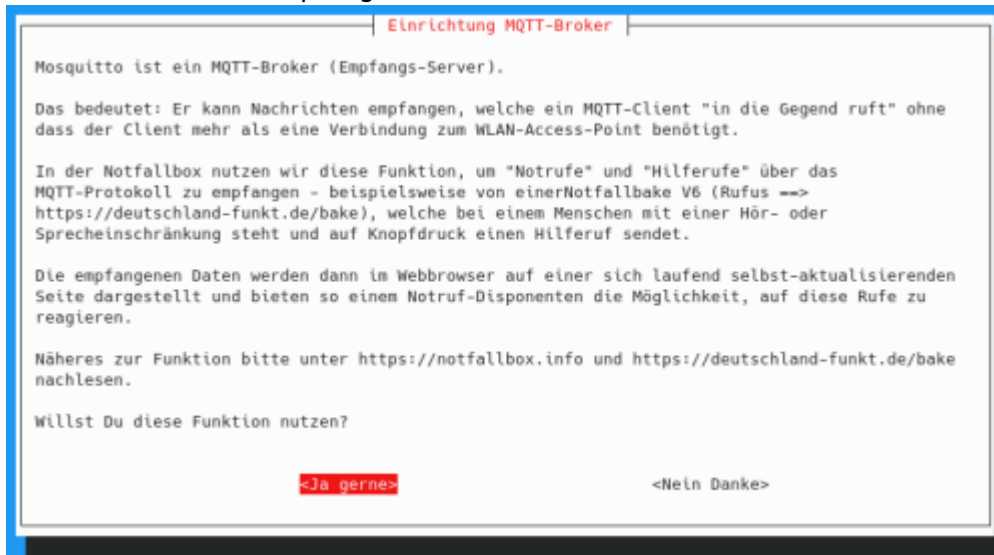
Einrichtung MQTT-Broker

Mosquitto ist ein MQTT-Broker (Empfangs-Server).

Das bedeutet: Er kann Nachrichten empfangen, welche ein MQTT-Client "in die Gegend ruft" ohne dass der Client mehr als eine Verbindung zum WLAN-Access-Point benötigt.

In der Notfallbox nutzen wir diese Funktion, um "Notrufe" und "Hilferufe" über das MQTT-Protokoll zu empfangen - beispielsweise von einerNotfallbake V6 (Rufus ==> https://deutschland-funkt.de/bake), welche bei einem Menschen mit einer Hör- oder Sprecheinschränkung steht und auf Knopfdruck einen Hilferuf sendet.

Die empfangenen Daten werden dann im Webbrowser auf einer sich laufend selbst-aktualisierenden Seite dargestellt und bieten so einem Notruf-Disponenten die Möglichkeit, auf diese Rufe zu reagieren.

Näheres zur Funktion bitte unter https://notfallbox.info und https://deutschland-funkt.de/bake nachlesen.

Willst Du diese Funktion nutzen?

<Ja gerne> <Nein Danke>